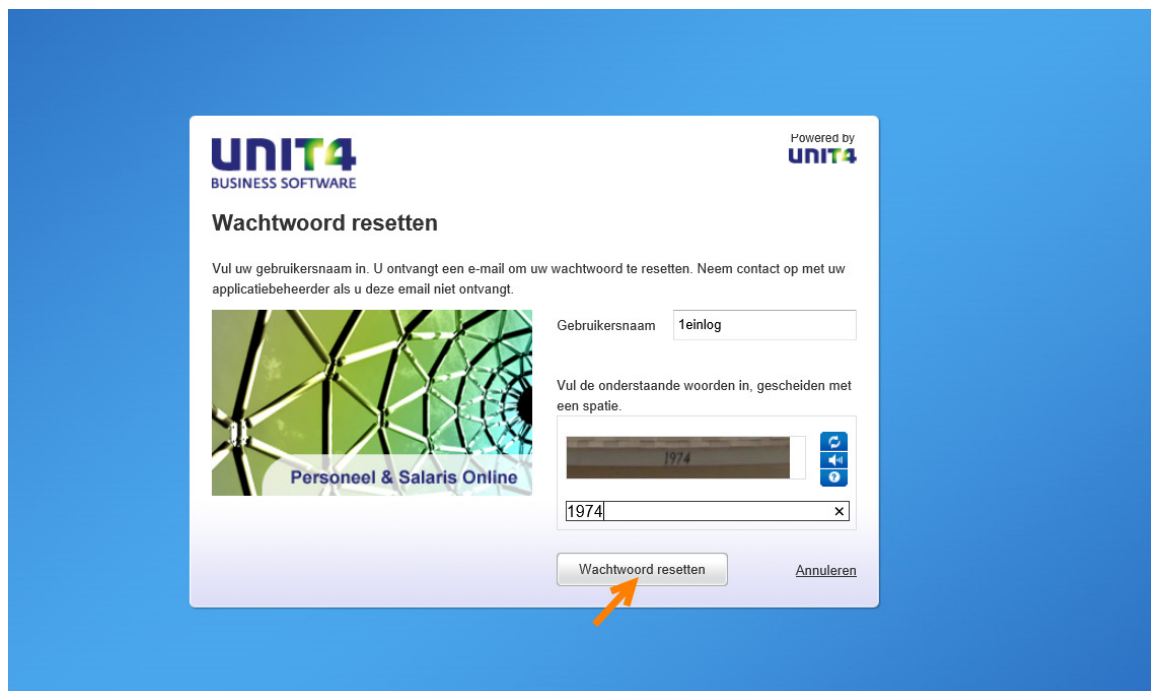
UNIT4
BUSINESS SOFTWARE

Powered by
UNIT4

Wachtwoord resetten

Vul uw gebruikersnaam in. U ontvangt een e-mail om uw wachtwoord te resetten. Neem contact op met uw applicatiebeheerder als u deze email niet ontvangt.

Personeel & Salaris Online

Gebruikersnaam 1einlog

Vul de onderstaande woorden in, gescheiden met een spatie.

1974

1974

Wachtwoord resetten

Annuleren